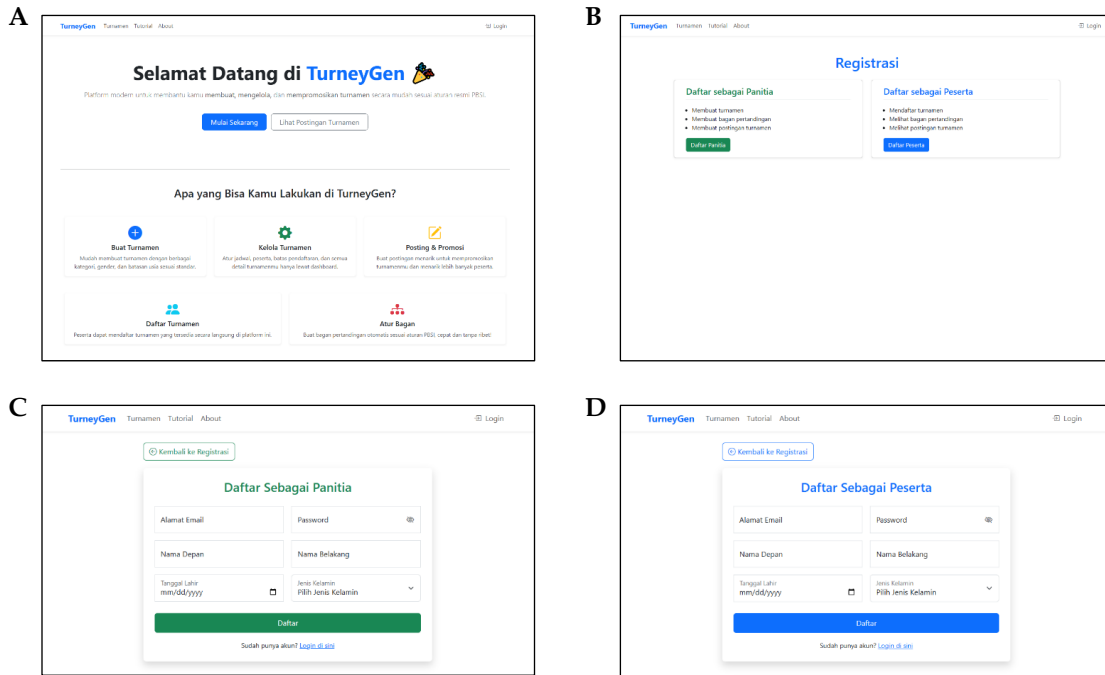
A

TurneyGen Turnamen Tutorial About Login

Selamat Datang di TurneyGen

Platform modern untuk membantu kamu membuat, mengelola, dan mempromosikan turnamen secara mudah sesuai aturan resmi PBSI.

Mulai Sekarang Lihat Postingan Turnamen

Apa yang Bisa Kamu Lakukan di TurneyGen?

Buat Turnamen
Mudah membuat turnamen dengan berbagai kategori, gender, dan batasan usia sesuai standar.

Kelola Turnamen
Atur jadwal, peserta, batas pendaftaran, dan semua detail turnamenmu hanya lewat dashboard.

Posting & Promosi
Buat postingan menarik untuk mempromosikan turnamenmu dan menarik lebih banyak peserta.

Daftar Turnamen
Peserta dapat mendaftar turnamen yang tersedia secara langsung di platform ini.

Atur Bagan
Buat bagan pertandingan otomatis sesuai aturan PBSI, cepat dan tanpa ribet!

B

TurneyGen Turnamen Tutorial About Login

Registrasi

Daftar sebagai Panitia
• Membuat turnamen
• Membuat bagan pertandingan
• Membuat postingan turnamen
Daftar Panitia

Daftar sebagai Peserta
• Mendaftar turnamen
• Melihat bagan pertandingan
• Melihat postingan turnamen
Daftar Peserta

C

TurneyGen Turnamen Tutorial About Login

Kembali ke Registrasi

Daftar Sebagai Panitia

Alamat Email
Password
Nama Depan
Nama Belakang
Tanggal Lahir
mm/dd/yyyy
Jenis Kelamin
Pilih Jenis Kelamin
Daftar
Sudah punya akun? Login di sini

D

TurneyGen Turnamen Tutorial About Login

Kembali ke Registrasi

Daftar Sebagai Peserta

Alamat Email
Password
Nama Depan
Nama Belakang
Tanggal Lahir
mm/dd/yyyy
Jenis Kelamin
Pilih Jenis Kelamin
Daftar
Sudah punya akun? Login di sini